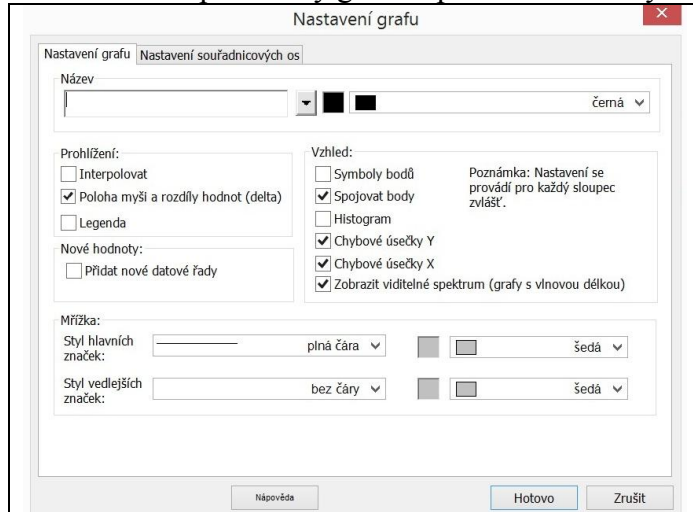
Nastavení grafu

Nastavení grafu | Nastavení souřadnicových os

Název

černá

Prohlížení:
Interpolovat
Poloha myši a rozdíly hodnot (delta)
Legenda

Nové hodnoty:
Přidat nové datové řady

Vzhled:
Symboly bodů
Spojovat body
Histogram
Chybové úsečky Y
Chybové úsečky X
Zobrazit viditelné spektrum (grafy s vlnovou délkou)

Poznámka: Nastavení se provádí pro každý sloupec zvlášť.

Mřížka:
Styl hlavních značek: plná čára šedá
Styl vedlejších značek: bez čáry šedá

Nápověda
Hotovo
Zrušit